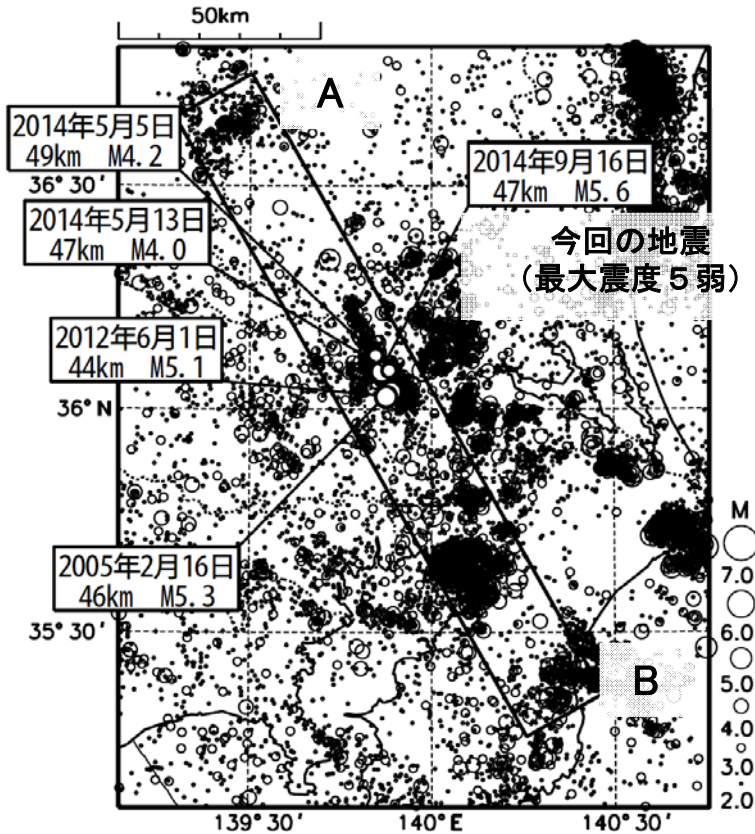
50km

A

2014年5月5日
49km M4.2

2014年9月16日
47km M5.6

36° 30′

2014年5月13日
47km M4.0

今回の地震
（最大震度５弱）

2012年6月1日
44km M5.1

36° N

2005年2月16日
46km M5.3

35° 30′

B

M
7.0
6.0
5.0
4.0
3.0
2.0

139° 30′
140° E
140° 30′